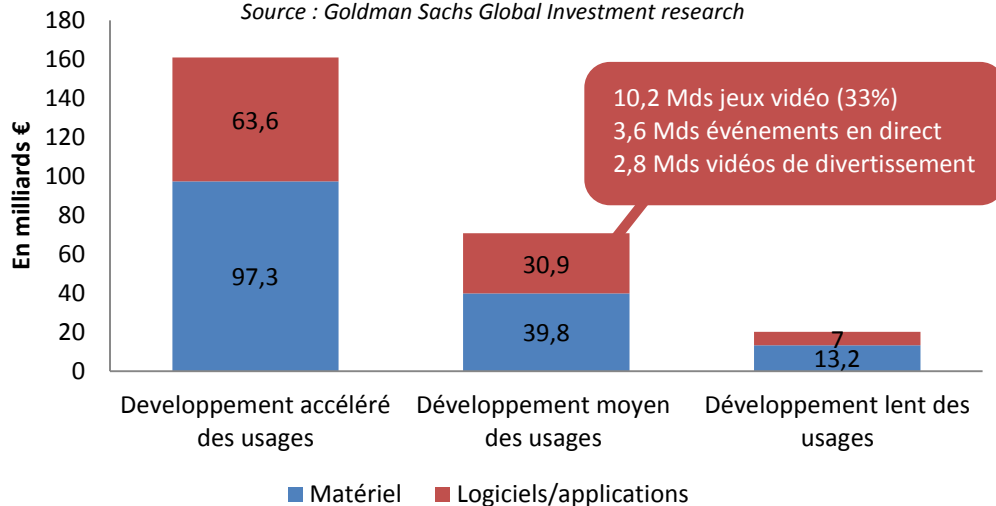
Source : Goldman Sachs Global Investment research

En milliards €

180
160
140
120
100
80
60
40
20
0

63,6
97,3
30,9
39,8
7
13,2

10,2 Mds jeux vidéo (33%)
3,6 Mds événements en direct
2,8 Mds vidéos de divertissement

Developpement accéléré des usages
Développement moyen des usages
Développement lent des usages

Matériel
Logiciels/applications